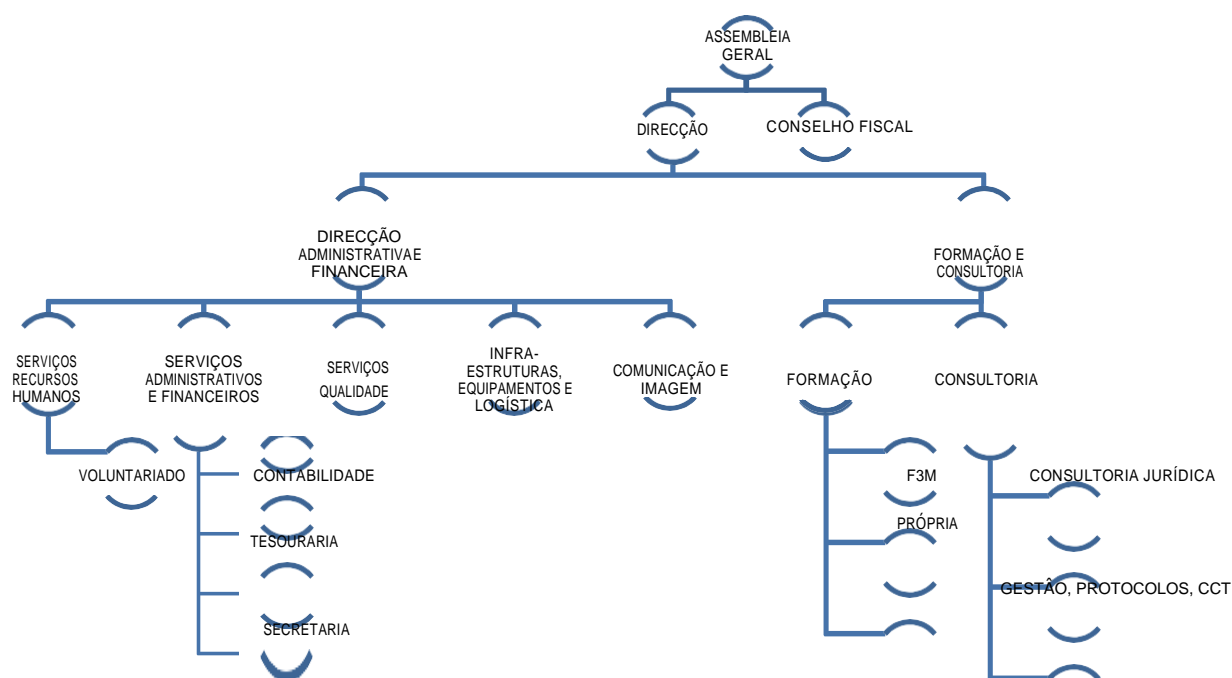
ASSEMBLEIA GERAL

DIRECÇÃO

CONSELHO FISCAL

DIRECÇÃO ADMINISTRATIVAE FINANCEIRA

FORMAÇÃO E CONSULTORIA

SERVIÇOS RECURSOS HUMANOS

SERVIÇOS ADMINISTRATIVOS E FINANCEIROS

SERVIÇOS QUALIDADE

INFRA-ESTRUTURAS, EQUIPAMENTOS E LOGÍSTICA

COMUNICAÇÃO E IMAGEM

FORMAÇÃO

CONSULTORIA

VOLUNTARIADO

CONTABILIDADE

TESOURARIA

SECRETARIA

F3M

PRÓPRIA

CONSULTORIA JURÍDICA

GESTÃO, PROTOCOLOS, CCT